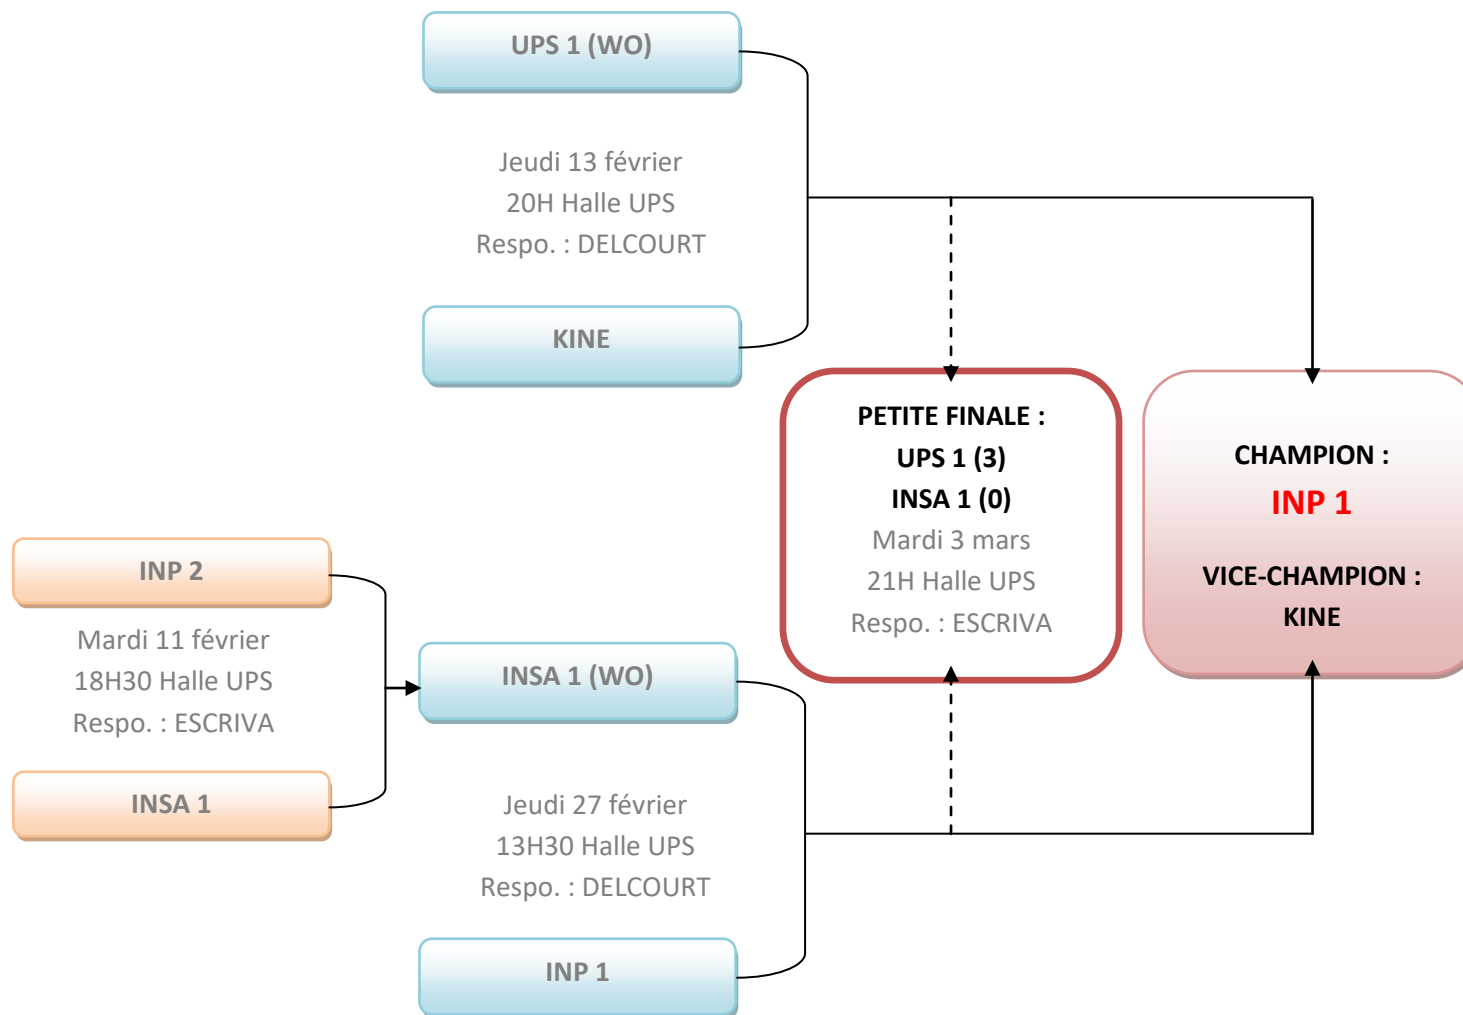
UPS 1 (WO)

Jeudi 13 février
20H Halle UPS
Respo. : DELCOURT

KINE

PETITE FINALE :
UPS 1 (3)
INSA 1 (0)
Mardi 3 mars
21H Halle UPS
Respo. : ESCRIVA

CHAMPION :
INP 1

VICE-CHAMPION :
KINE

INP 2

Mardi 11 février
18H30 Halle UPS
Respo. : ESCRIVA

INSA 1

INSA 1 (WO)

Jeudi 27 février
13H30 Halle UPS
Respo. : DELCOURT

INP 1